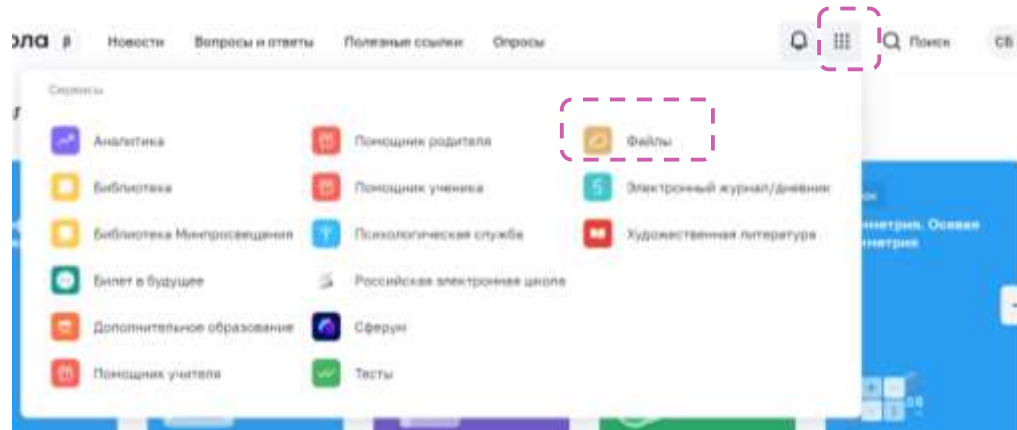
ола β Новости Вопросы и ответы Полезные ссылки Опросы

Поиск СВ

Сервисы

Аналитика
Библиотека
Библиотека Минпросвещения
Билет в будущее
Дополнительное образование
Помощник учителя

Помощник родителя
Помощник ученика
Психологическая служба
Российская электронная школа
Сферум
Тесты

Файлы
Электронный журнал/дневник
Художественная литература

метрия. Основная
метрия